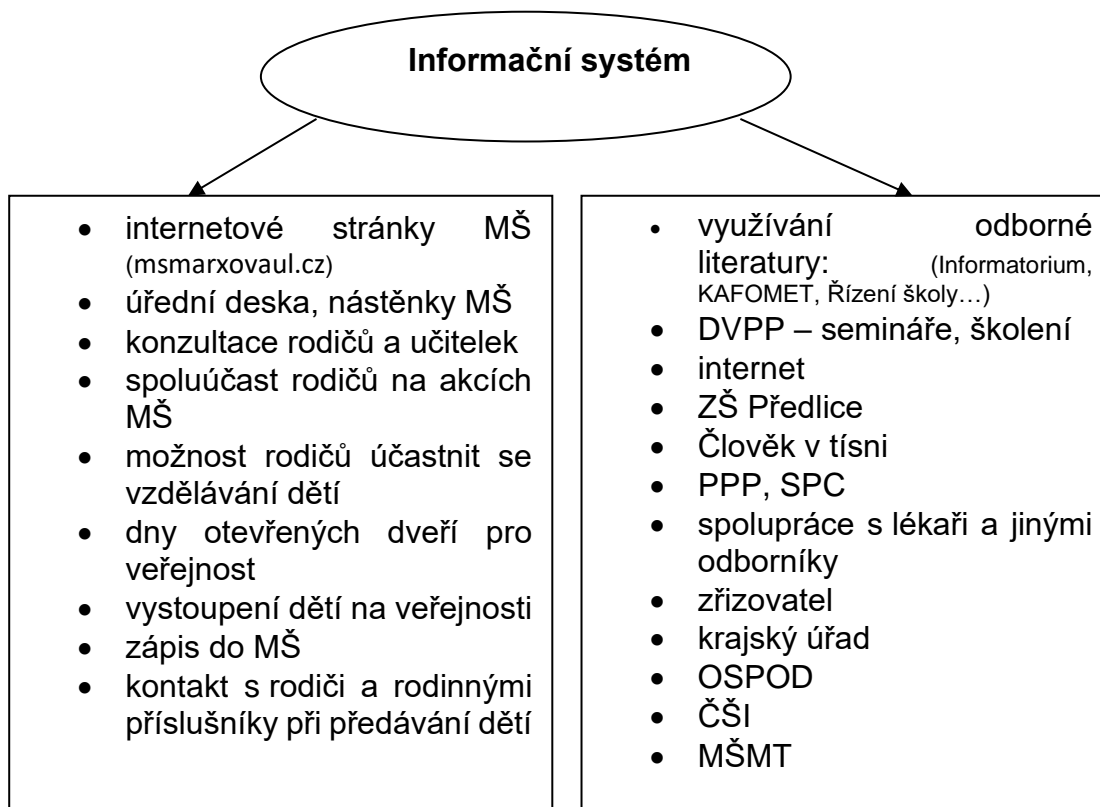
Informační systém

- internetové stránky MŠ (msmarxovaul.cz)
- úřední deska, nástěnky MŠ
- konzultace rodičů a učitelek
- spoluúčast rodičů na akcích MŠ
- možnost rodičů účastnit se vzdělávání dětí
- dny otevřených dveří pro veřejnost
- vystoupení dětí na veřejnosti
- zápis do MŠ
- kontakt s rodiči a rodinnými příslušníky při předávání dětí

- využívání odborné literatury: (Informatorium, KAFOMET, Řízení školy…)
- DVPP – semináře, školení
- internet
- ZŠ Předlice
- Člověk v tísni
- PPP, SPC
- spolupráce s lékaři a jinými odborníky
- zřizovatel
- krajský úřad
- OSPOD
- ČŠI
- MŠMT